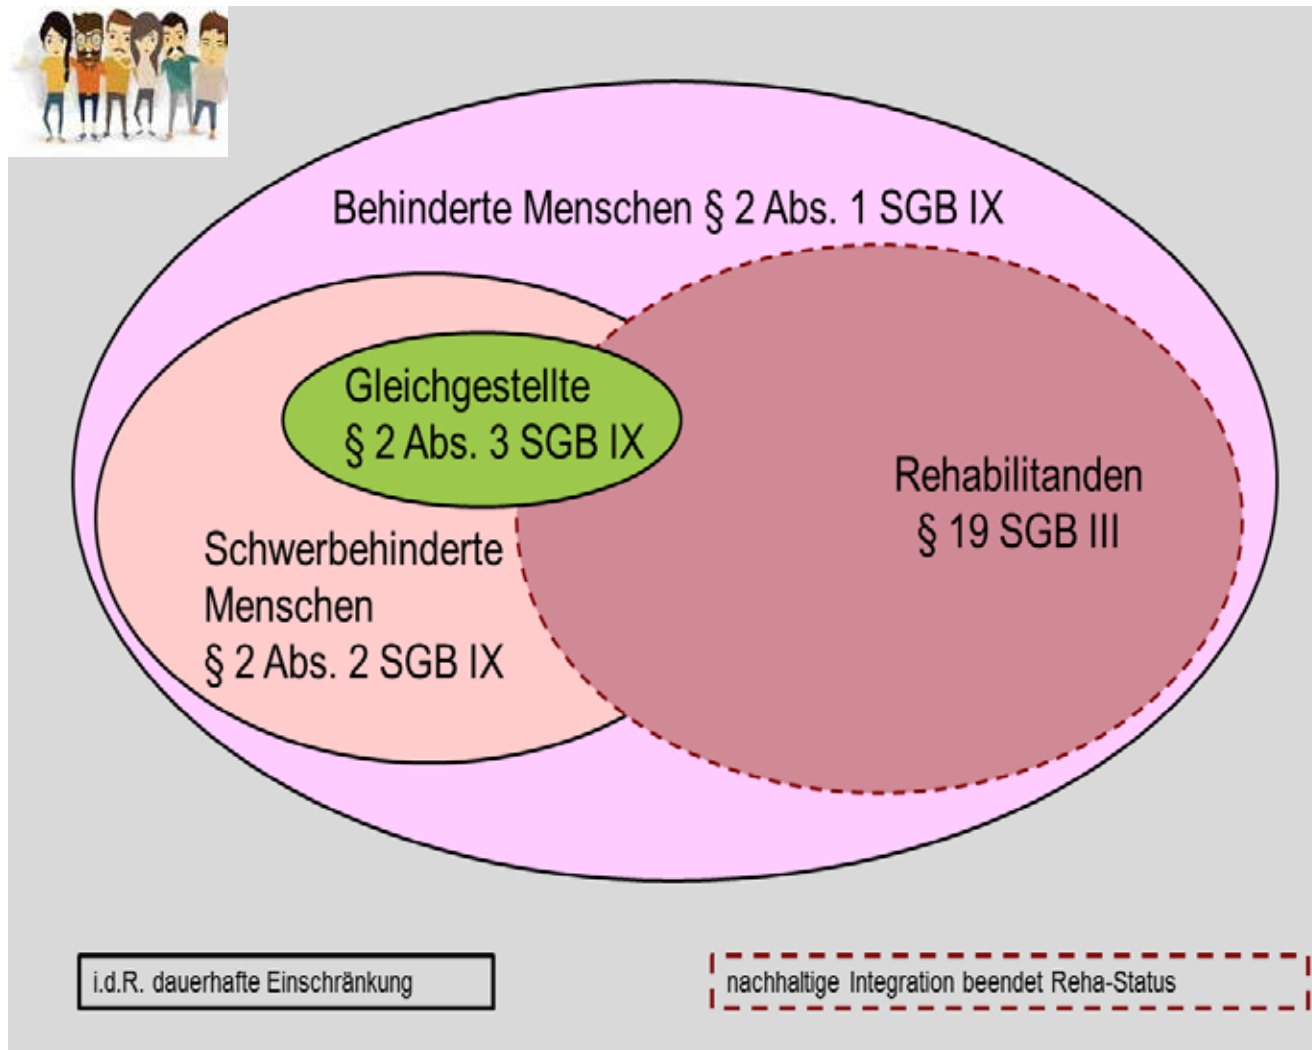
Behinderte Menschen § 2 Abs. 1 SGB IX

Gleichgestellte
§ 2 Abs. 3 SGB IX

Rehabilitanden
§ 19 SGB III

Schwerbehinderte
Menschen
§ 2 Abs. 2 SGB IX

i.d.R. dauerhafte Einschränkung

nachhaltige Integration beendet Reha-Status